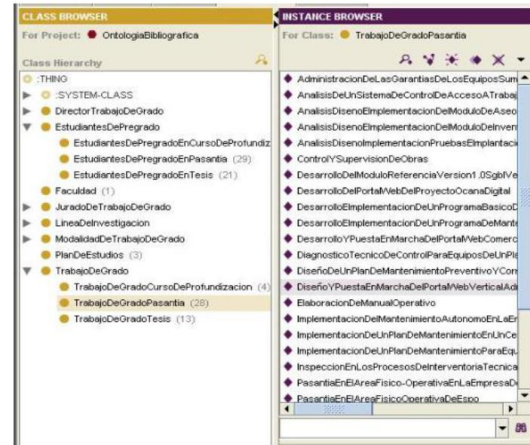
CLASS BROWSER

For Project: OntologiaBibliografica

Class Hierarchy

:THING
:SYSTEM-CLASS
DirectorTrabajoDeGrado
EstudiantesDePregrado
EstudiantesDePregradoEnCursoDeProfundiz
EstudiantesDePregradoEnPasantia (29)
EstudiantesDePregradoEnTesis (21)
Faculdad (1)
JuradoDeTrabajoDeGrado
LineaDeInvestigacion
ModalidadDeTrabajoDeGrado
PlanDeEstudios (3)
TrabajoDeGrado
TrabajoDeGradoCursoDeProfundizacion (4)
TrabajoDeGradoPasantia (28)
TrabajoDeGradoTesis (13)

INSTANCE BROWSER

For Class: TrabajoDeGradoPasantia

AdministracionDeLasGarantiasDeLosEquiposSum
AnalisisDeUnSistemaDeControlDeAccesoATrabaj
AnalisisDisenoEImplementacionDelModuloDeAseo
AnalisisDisenoEImplementacionDelModuloDeInven
AnalisisDisenoImplementacionPruebasEImplantaci
ControlYSupervisionDeObras
DesarrolloDelModuloReferenciaVersion1.0SgblVe
DesarrolloDelPortalWebDelProyectoOcanaDigital
DesarrolloEImplementacionDeUnProgramaBasicoD
DesarrolloEImplementacionDeUnProgramaDeMant
DesarrolloYPuestaEnMarchaDelPortalWebComerc
DiagnosticoTecnicoDeControlParaEquiposDeUnPla
DiseñoDeUnPlanDeMantenimientoPreventivoYCorr
DiseñoYPuestaEnMarchaDelPortalWebVerticalAd
ElaboracionDeManualOperativo
ImplementacionDelMantenimientoAutonomoEnLaEm
ImplementacionDeUnPlanDeMantenimientoEnUnCe
ImplementacionDeUnPlanDeMantenimientoParaEqu
InspeccionEnLosProcesosDeInterventoriaTecnica
PasantiaEnElAreaFisico-OperativaEnLaEmpresaDe
PasantiaEnElAreaFisicoOperativaDeEspo